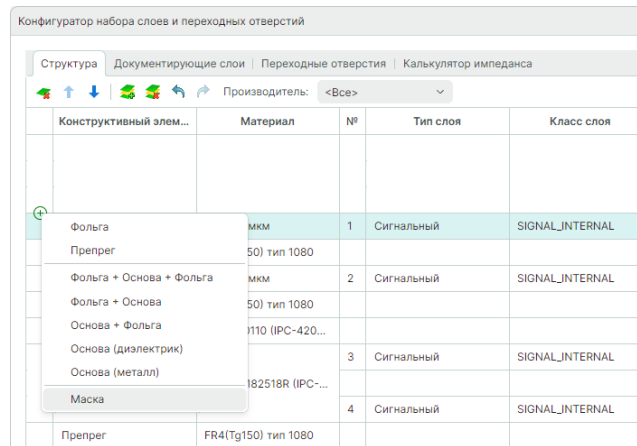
Конфигуратор набора слоев и переходных отверстий

Структура | Документирующие слои | Переходные отверстия | Калькулятор импеданса

Производитель: <Все>

| Конструктивный элем... | Материал | № | Тип слоя | Класс слоя |
|---|---|---|---|---|
| | | | | |
| Фольга | мкм | 1 | Сигнальный | SIGNAL_INTERNAL |
| Препрег | 50) тип 1080 | | | |
| Фольга + Основа + Фольга | мкм | 2 | Сигнальный | SIGNAL_INTERNAL |
| Фольга + Основа | 50) тип 1080 | | | |
| Основа + Фольга | 0110 (IPC-420... | | | |
| Основа (диэлектрик) | | 3 | Сигнальный | SIGNAL_INTERNAL |
| Основа (металл) | 182518R (IPC-... | | | |
| Маска | | 4 | Сигнальный | SIGNAL_INTERNAL |
| Препрег | FR4(Tg150) тип 1080 | | | |